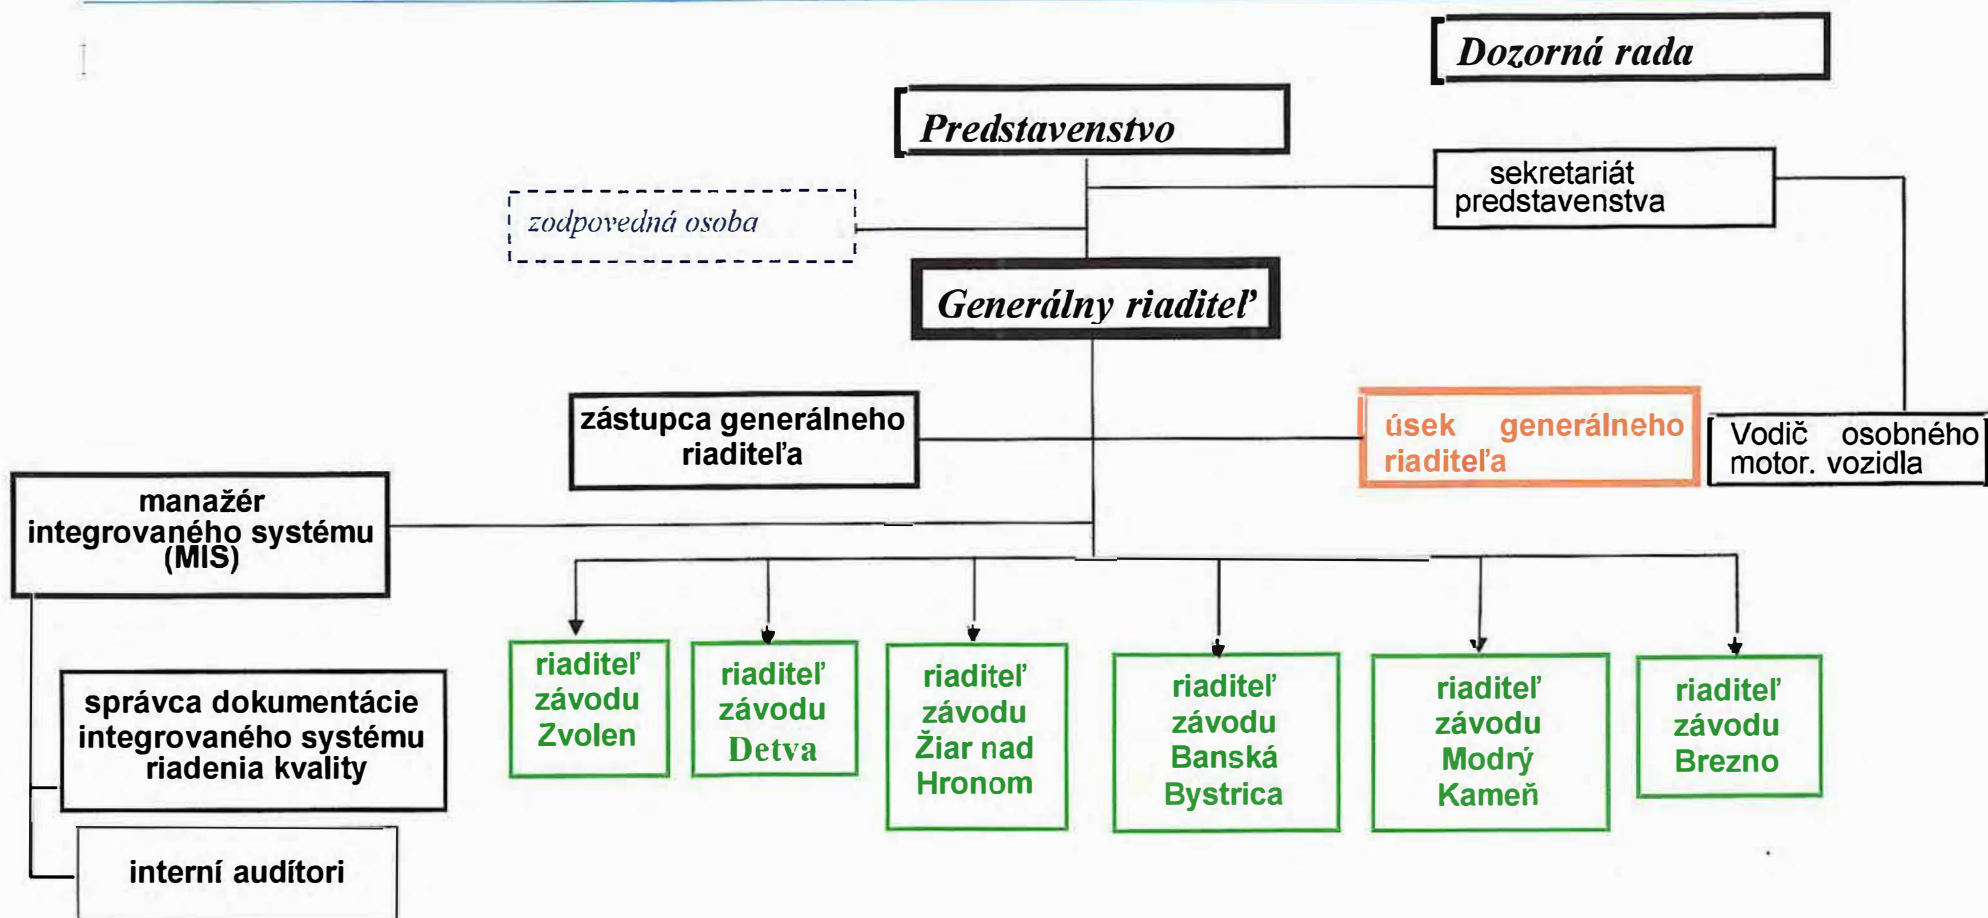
Dozorná rada

Predstavenstvo

sekretariát predstavenstva

zodpovedná osoba

Generálny riaditeľ

zástupca generálneho riaditeľa

úsek generálneho riaditeľa

Vodič osobného motor. vozidla

manažér integrovaného systému (MIS)

riaditeľ závodu Zvolen

riaditeľ závodu Detva

riaditeľ závodu Žiar nad Hronom

riaditeľ závodu Banská Bystrica

riaditeľ závodu Modrý Kameň

riaditeľ závodu Brezno

správca dokumentácie integrovaného systému riadenia kvality

interní audítori